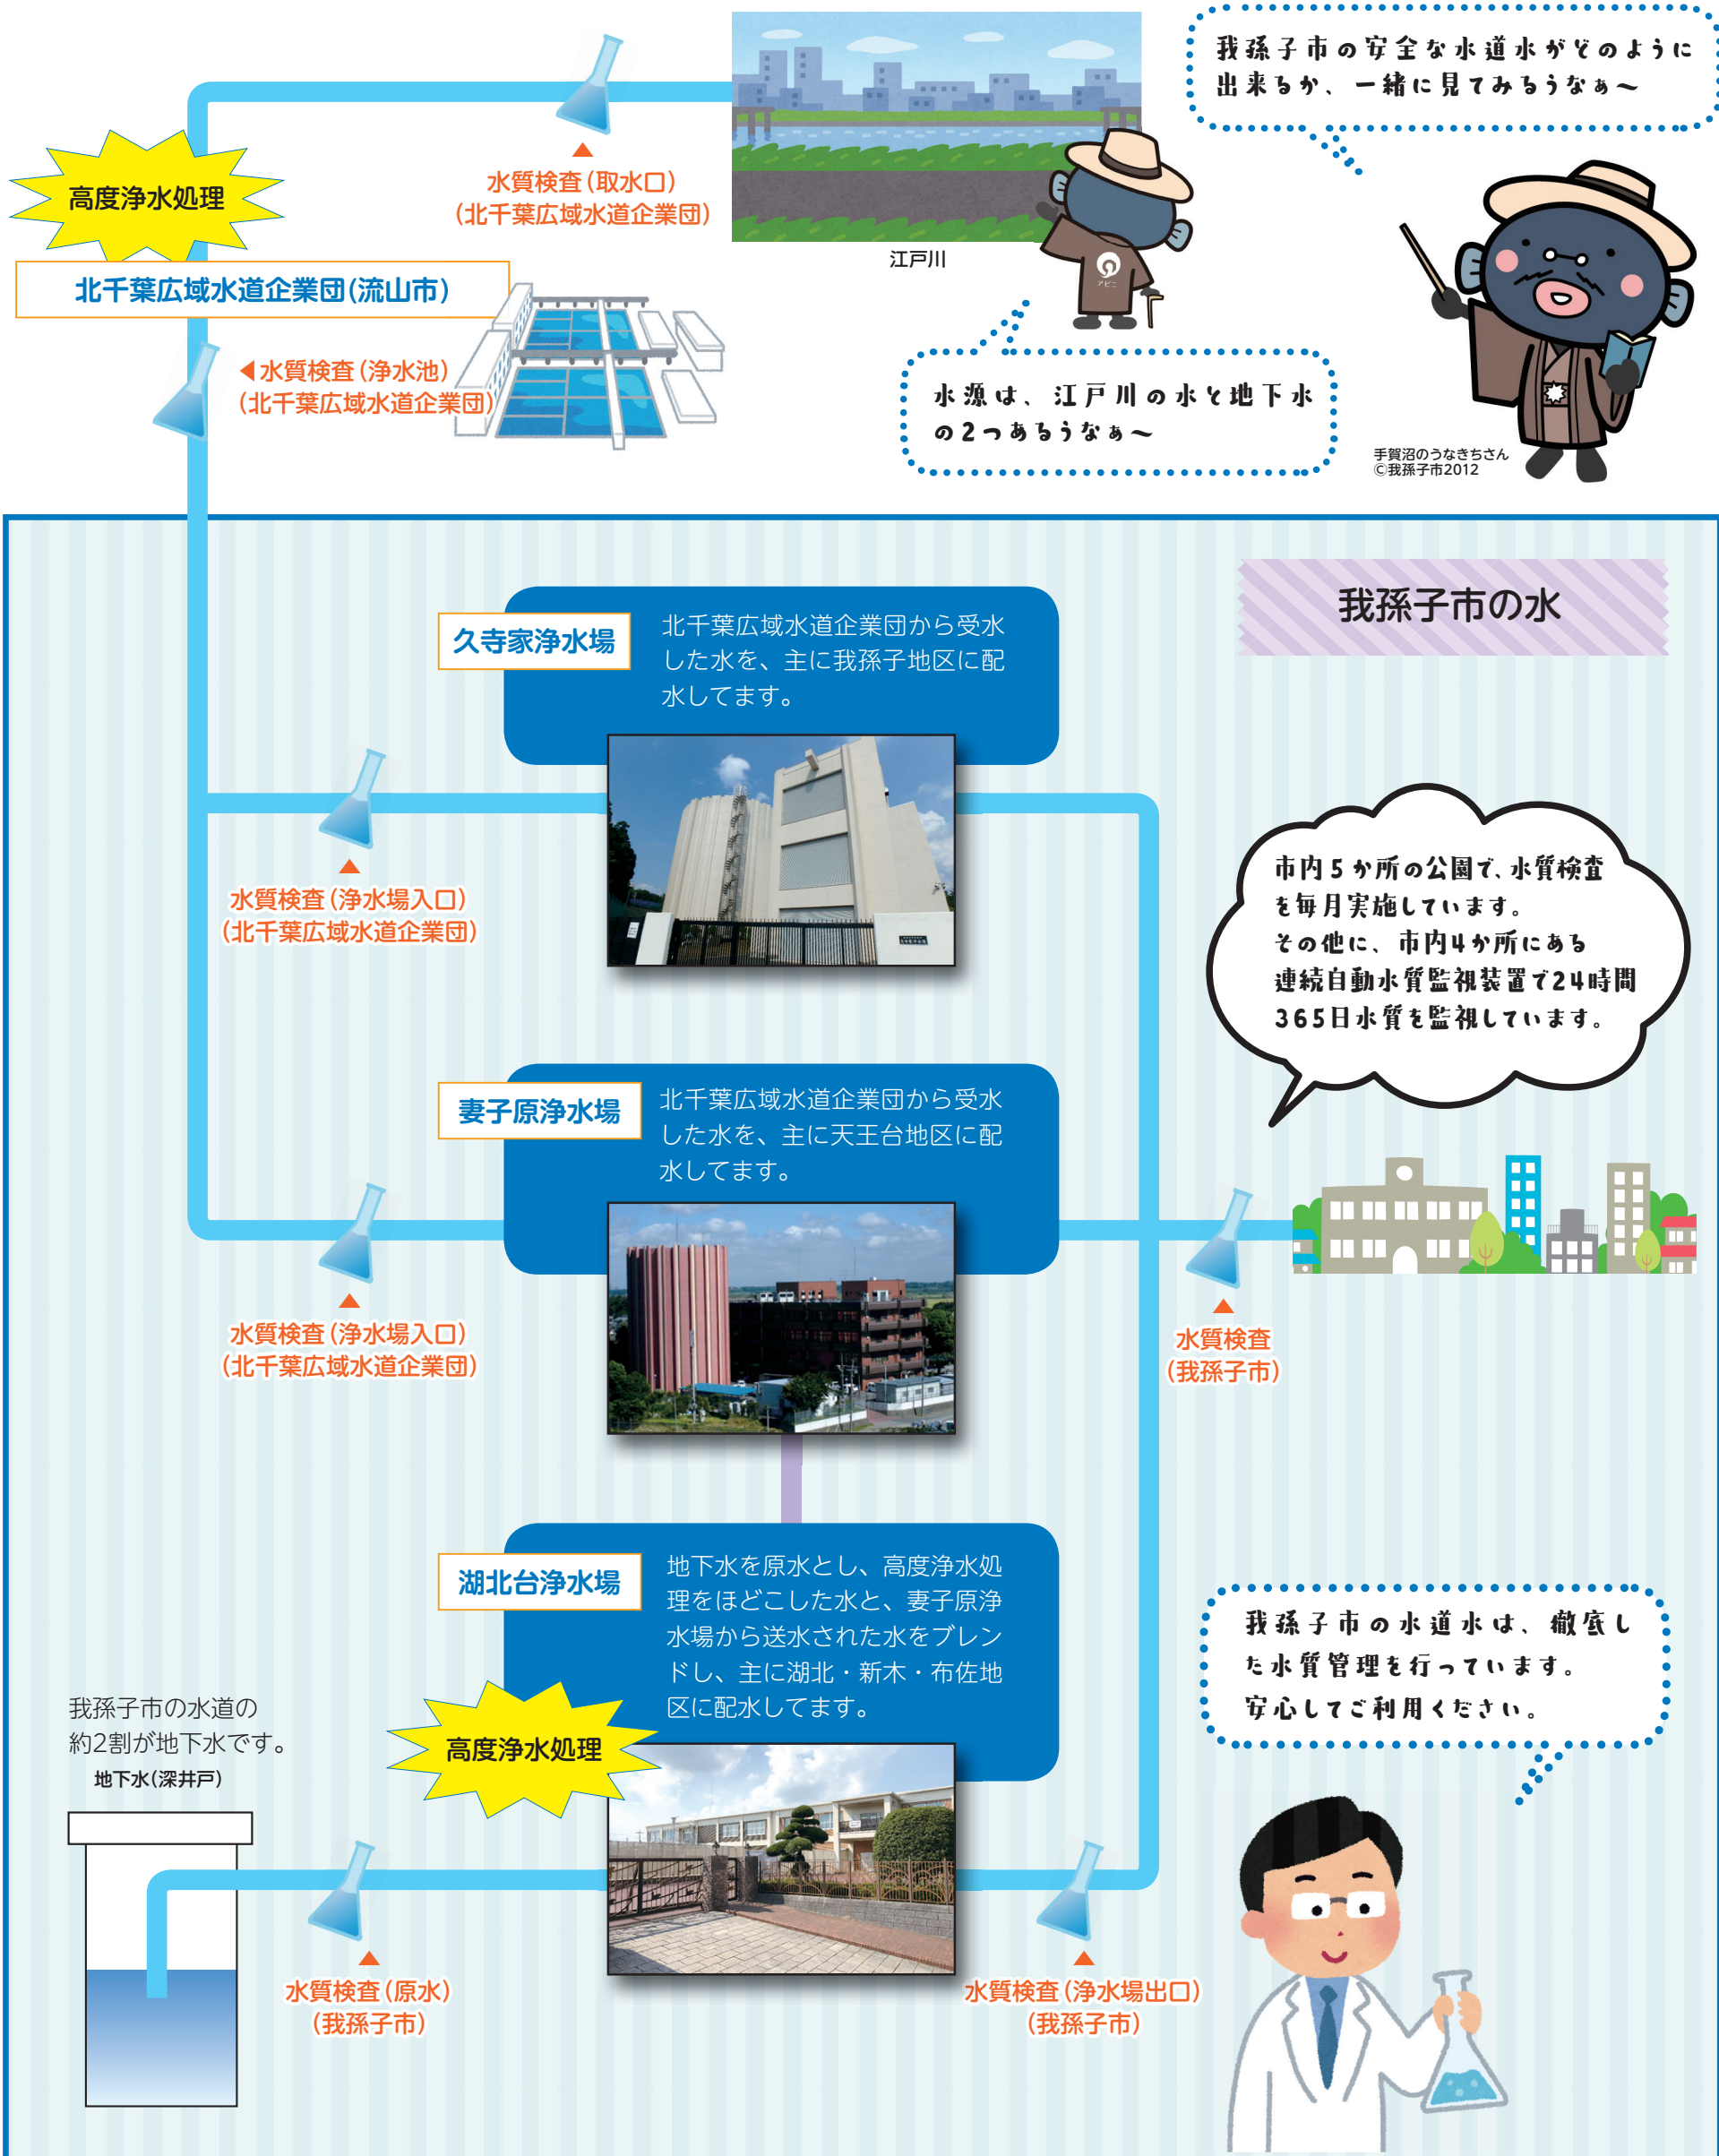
我孫子市の安全な水道水がどのように出来るか、一緒に見てみるうなぁ～

高度浄水処理

水質検査（取水口）
（北千葉広域水道企業団）

江戸川

北千葉広域水道企業団（流山市）

水質検査（浄水池）
（北千葉広域水道企業団）

水源は、江戸川の水と地下水の2つあるうなぁ～

手賀沼のうなきちさん
©我孫子市2012

我孫子市の水

久寺家浄水場

北千葉広域水道企業団から受水した水を、主に我孫子地区に配水してます。

水質検査（浄水場入口）
（北千葉広域水道企業団）

市内5か所の公園で、水質検査を毎月実施しています。
その他に、市内4か所にある連続自動水質監視装置で24時間365日水質を監視しています。

妻子原浄水場

北千葉広域水道企業団から受水した水を、主に天王台地区に配水してます。

水質検査（浄水場入口）
（北千葉広域水道企業団）

水質検査
（我孫子市）

湖北台浄水場

地下水を原水とし、高度浄水処理をほどこした水と、妻子原浄水場から送水された水をブレンドし、主に湖北・新木・布佐地区に配水してます。

我孫子市の水道の約2割が地下水です。

地下水（深井戸）

高度浄水処理

我孫子市の水道水は、徹底した水質管理を行っています。
安心してご利用ください。

水質検査（原水）
（我孫子市）

水質検査（浄水場出口）
（我孫子市）